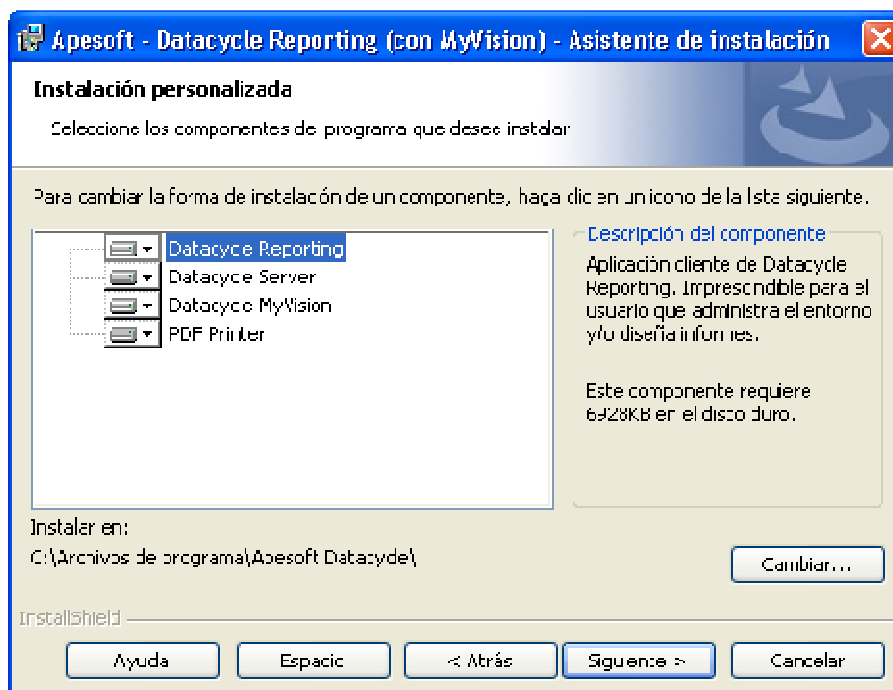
Apesoft - Datacycle Reporting (con MyVision) - Asistente de instalación

Instalación personalizada

Seleccione los componentes de programa que desee instalar

Para cambiar la forma de instalación de un componente, haga clic en un icono de la lista siguiente.

Datacycle Reporting
Datacycle Server
Datacycle MyVision
PDF Printer

Descripción del componente

Aplicación cliente de Datacycle Reporting. Imprescindible para el usuario que administra el entorno y/o diseña informes.

Este componente requiere 6928KB en el disco duro.

Instalar en:
C:\Archivos de programa\Apesoft Datacycle\

Cambiar...

InstallShield

Ayuda
Espacio
< Atrás
Siguiente >
Cancelar